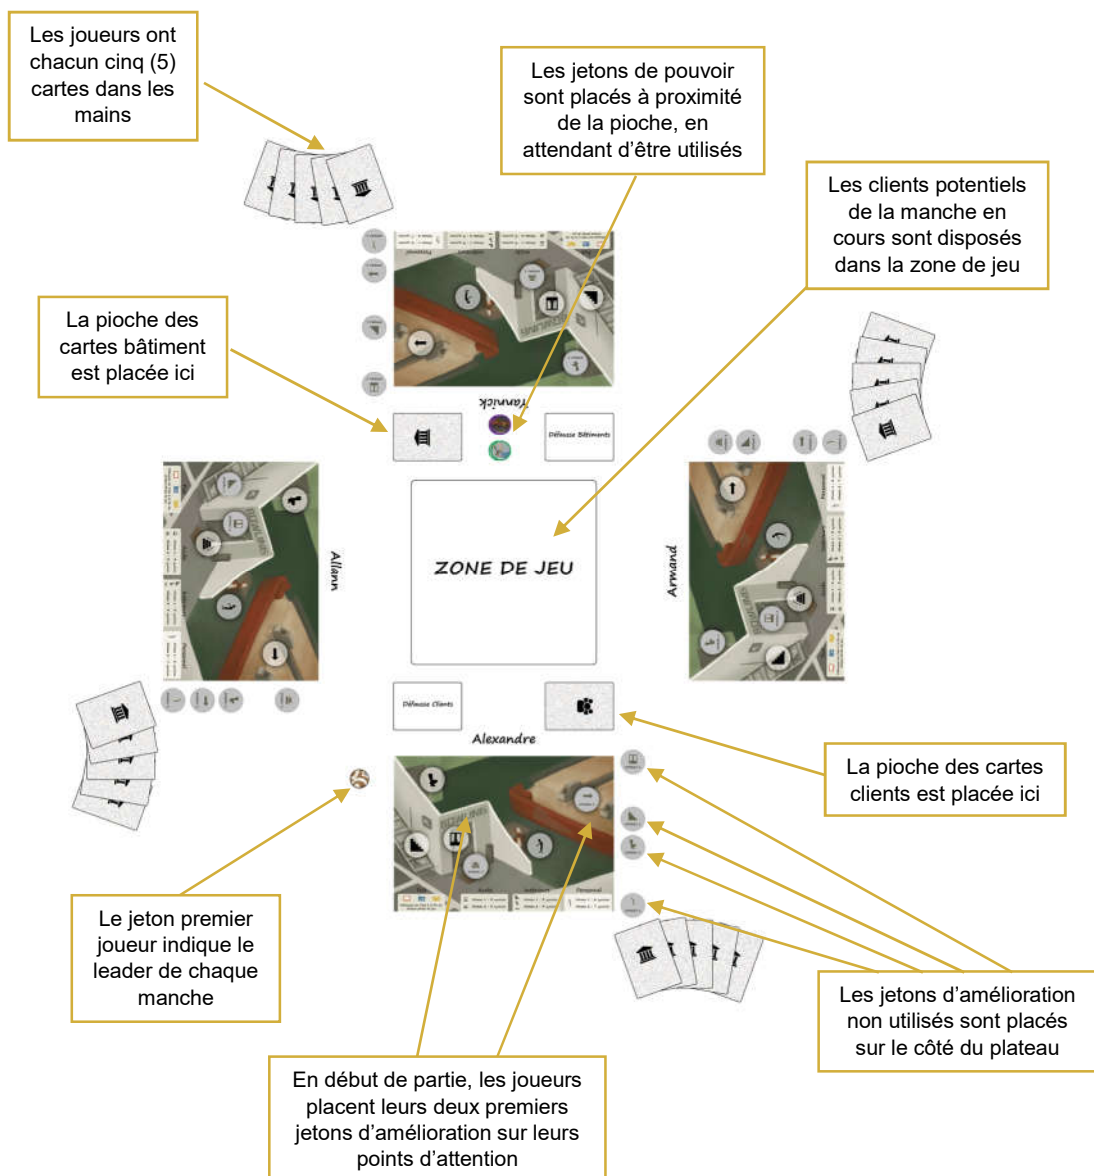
Les joueurs ont chacun cinq (5) cartes dans les mains

Les jetons de pouvoir sont placés à proximité de la pioche, en attendant d'être utilisés

Les clients potentiels de la manche en cours sont disposés dans la zone de jeu

La pioche des cartes bâtiment est placée ici

Yannick

Défausse Bâtiments

Allann

ZONE DE JEU

Armand

Défausse Clients

Alexandre

La pioche des cartes clients est placée ici

Le jeton premier joueur indique le leader de chaque manche

Les jetons d'amélioration non utilisés sont placés sur le côté du plateau

En début de partie, les joueurs placent leurs deux premiers jetons d'amélioration sur leurs points d'attention